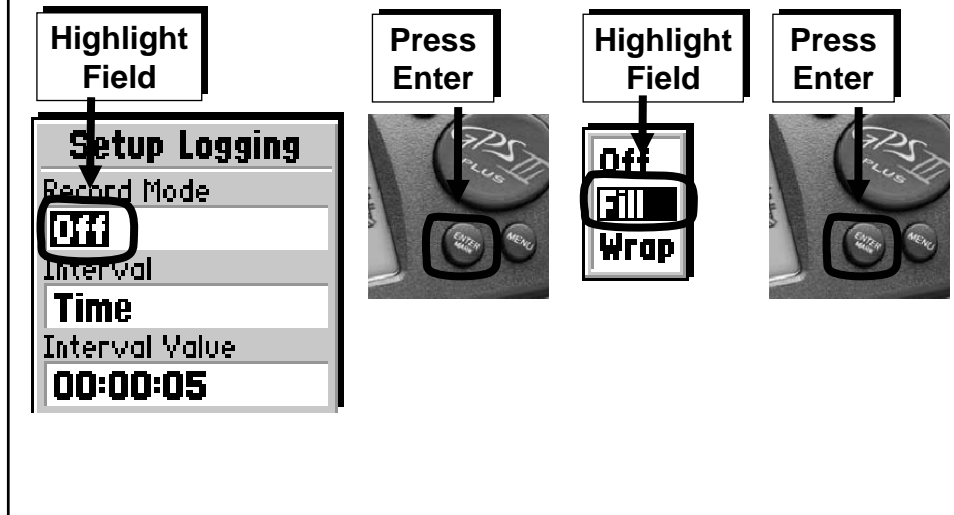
Highlight Field

Setup Logging

Record Mode

Off

Interval

Time

Interval Value

00:00:05

Press Enter

GPS II PLUS

ENTER MARK

MENU

Highlight Field

Off

Fill

Wrap

Press Enter

GPS II PLUS

ENTER MARK

MENU